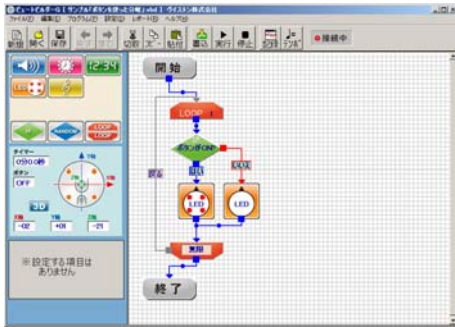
ビュートビルダー [ サンプル「ボタンを使った分岐」.vbd ] ヴイストン株式会社
ファイル(F) 編集(E) プログラム(P) 設定(S) レポート(R) ヘルプ(H)
新規 開く 保存 切取 コピー 貼付 書込 実行 停止 印刷 テンプレ ●接続中

12:34
LED
RANDOM
LOOP
タイマー
0:00.0秒
ボタン
OFF
3D
-02 +01 -21

※設定する項目はありません

開始
LOOP
ボタンがON
ON
OFF
戻る
LED
LED
実行
終了